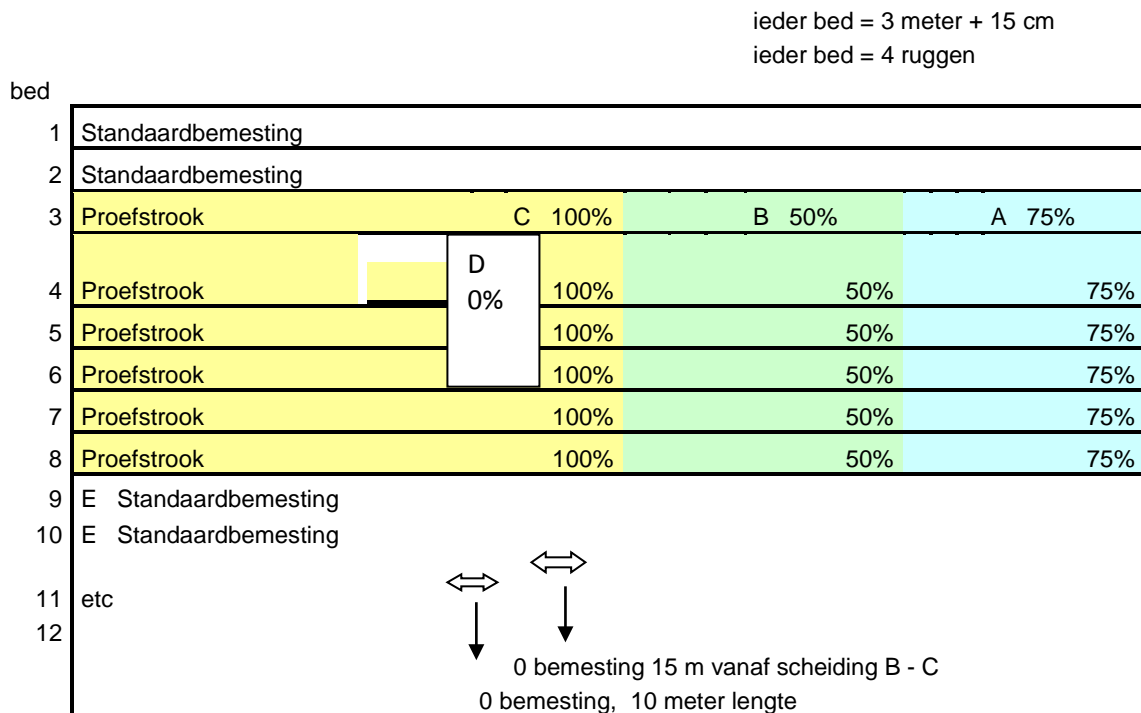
ieder bed = 3 meter + 15 cm
ieder bed = 4 ruggen

bed

| bed | | | | |
|---|---|---|---|---|
| 1 | Standaardbemesting | | | |
| 2 | Standaardbemesting | | | |
| 3 | Proefstrook | C 100% | B 50% | A 75% |
| 4 | Proefstrook D 0% | 100% | 50% | 75% |
| 5 | Proefstrook | 100% | 50% | 75% |
| 6 | Proefstrook | 100% | 50% | 75% |
| 7 | Proefstrook | 100% | 50% | 75% |
| 8 | Proefstrook | 100% | 50% | 75% |
| 9 | E Standaardbemesting | | | |
| 10 | E Standaardbemesting | | | |
| 11 | etc | | | |
| 12 | | | | |

0 bemesting 15 m vanaf scheiding B - C
0 bemesting, 10 meter lengte